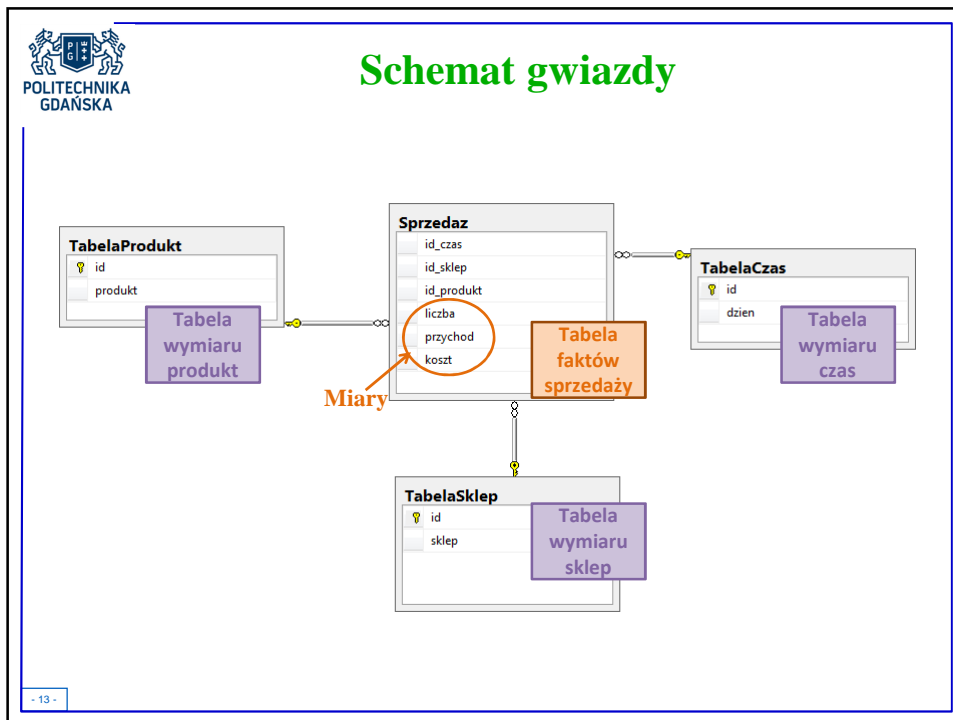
PG
POLITECHNIKA GDAŃSKA

Schemat gwiazdy

TabelaProdukt
id
produkt

Tabela wymiaru produkt

Sprzedaz
id_czas
id_sklep
id_produkt
liczba
przychod
koszt

Tabela faktów sprzedaży

Miary

TabelaCzas
id
dzien

Tabela wymiaru czas

TabelaSklep
id
sklep

Tabela wymiaru sklep

- 13 -